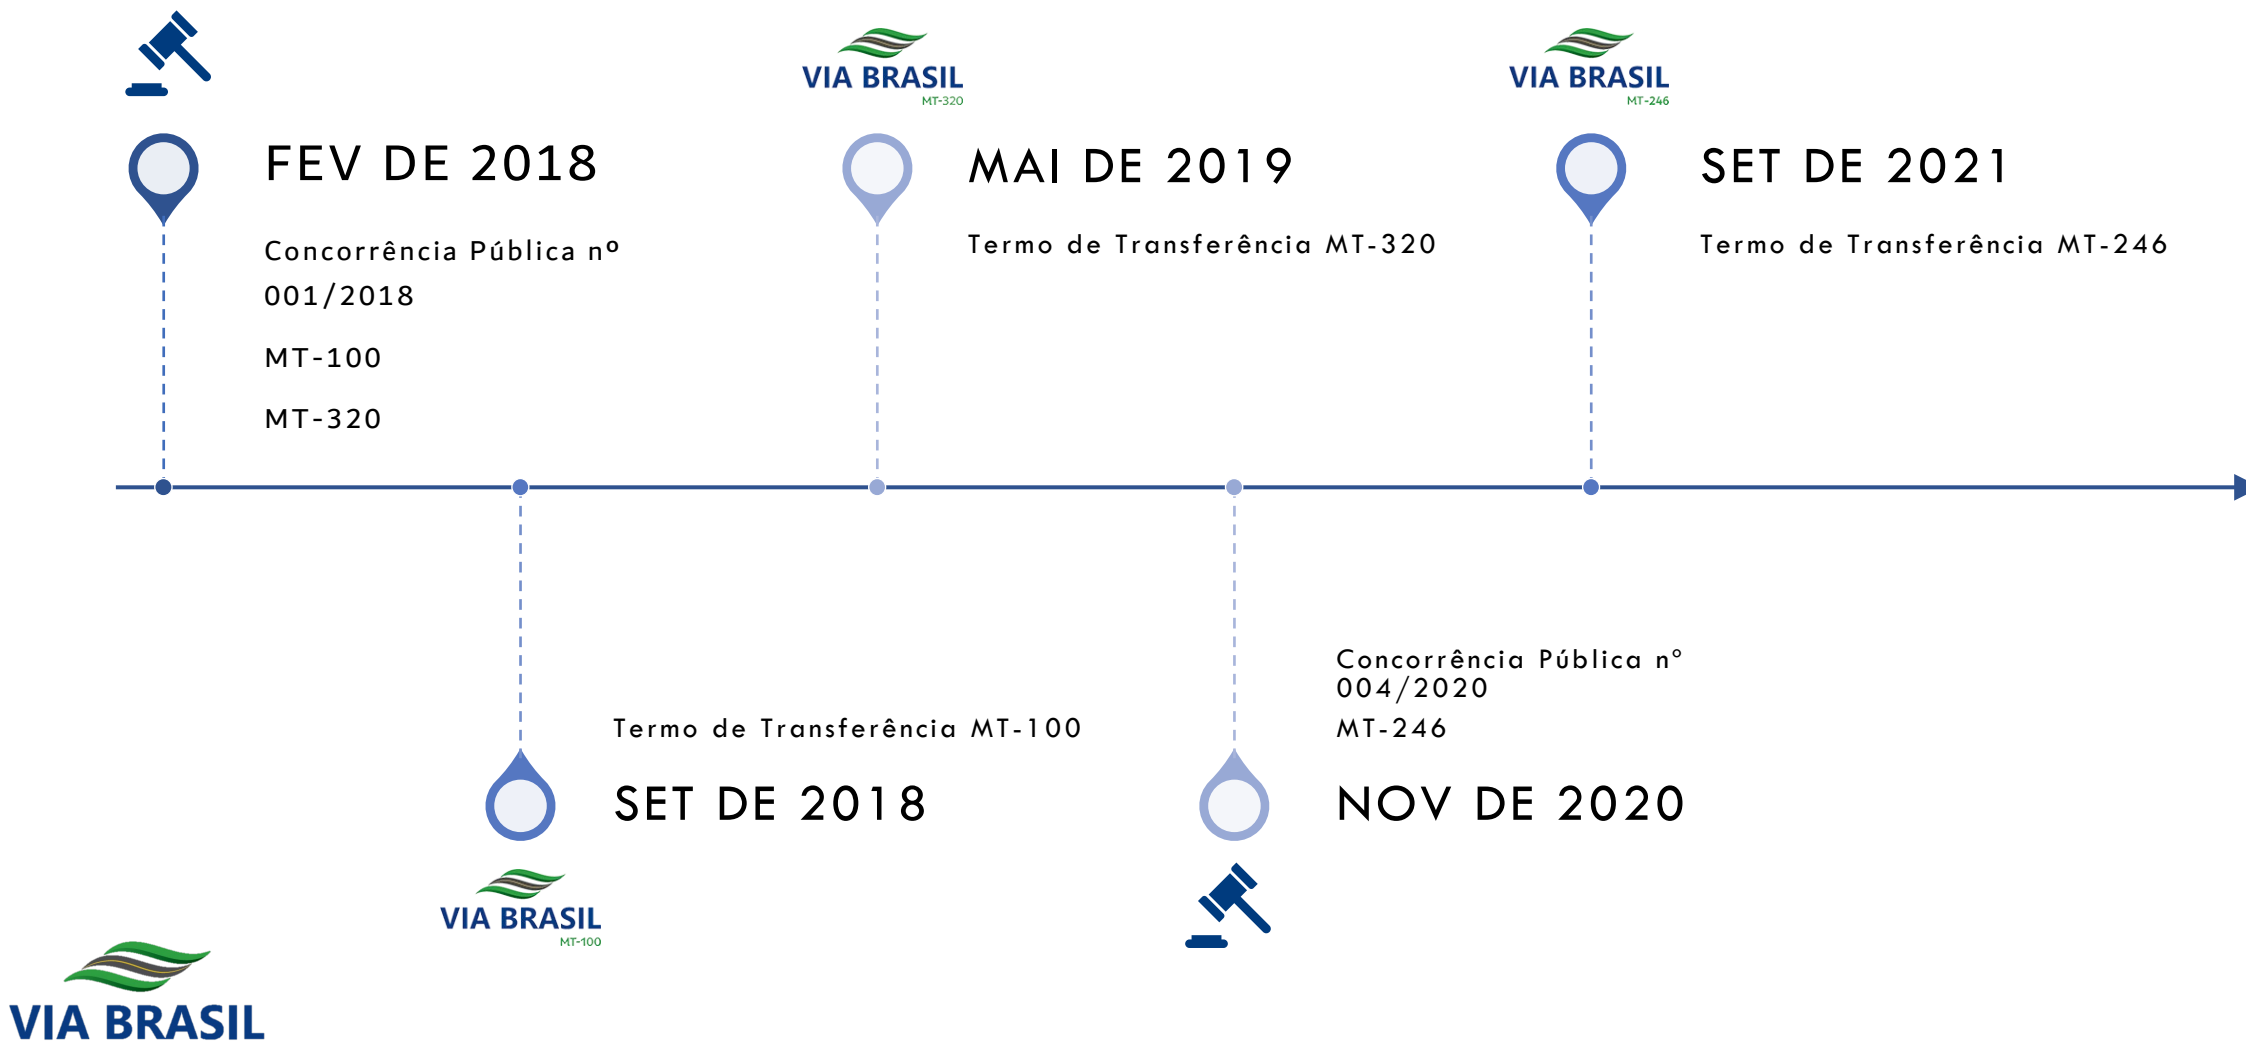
FEV DE 2018

Concorrência Pública nº 001/2018

MT-100

MT-320

VIA BRASIL
MT-320

MAI DE 2019

Termo de Transferência MT-320

VIA BRASIL
MT-246

SET DE 2021

Termo de Transferência MT-246

Termo de Transferência MT-100

SET DE 2018

VIA BRASIL
MT-100

Concorrência Pública nº 004/2020

MT-246

NOV DE 2020

VIA BRASIL